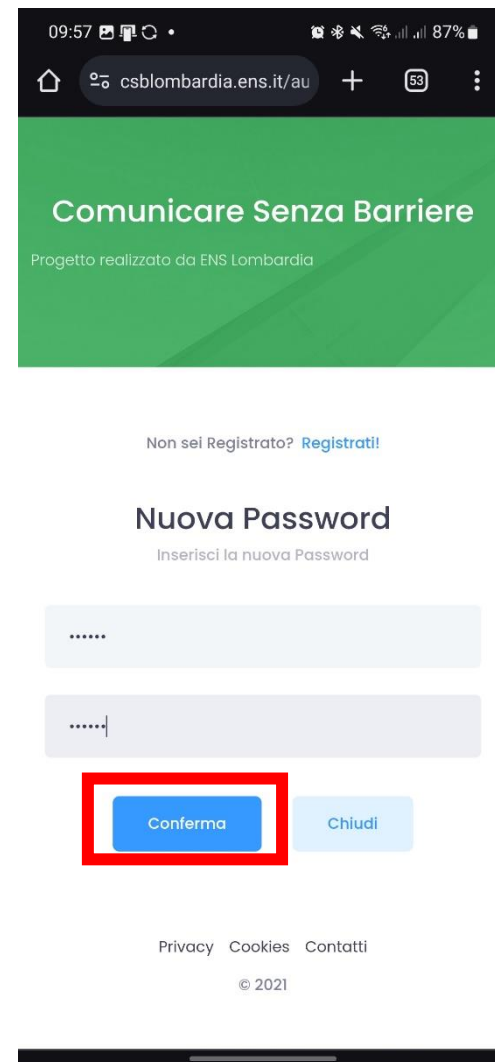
09:57 87%

csblombardia.ens.it/au

53

Comunicare Senza Barriere

Progetto realizzato da ENS Lombardia

Non sei Registrato? Registrati!

Nuova Password

Inserisci la nuova Password

••••••

••••••

Conferma

Chiudi

Privacy Cookies Contatti

© 2021